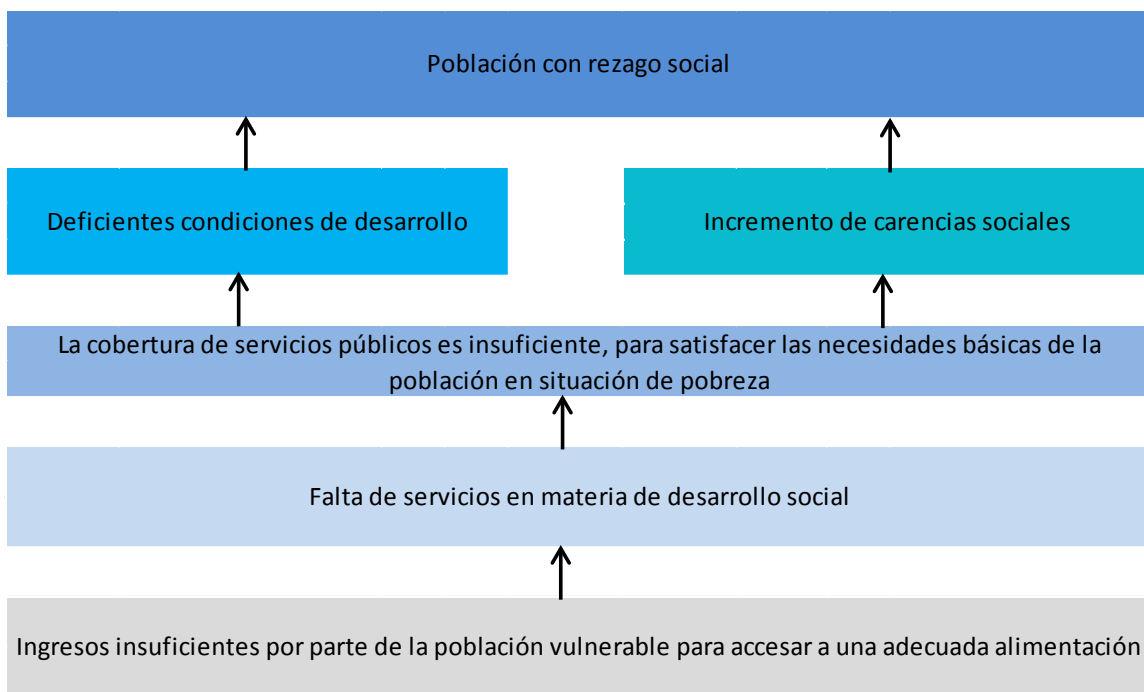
Población con rezago social

Deficientes condiciones de desarrollo

Incremento de carencias sociales

La cobertura de servicios públicos es insuficiente, para satisfacer las necesidades básicas de la población en situación de pobreza

Falta de servicios en materia de desarrollo social

Ingresos insuficientes por parte de la población vulnerable para accesar a una adecuada alimentación